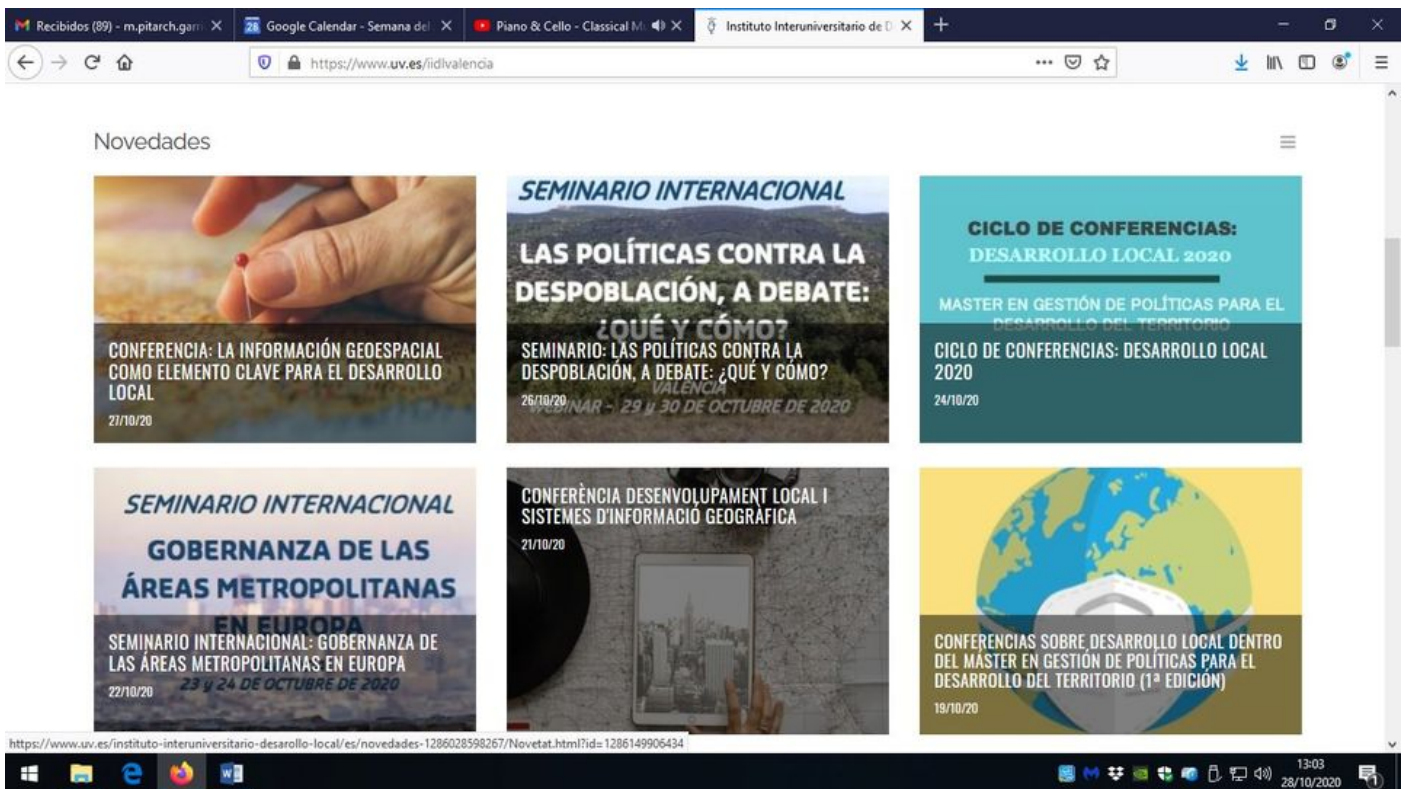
Recibidos (89) - m.pitarch.garr ×
28 Google Calendar - Semana del ×
Piano & Cello - Classical M ×
Instituto Interuniversitario de D ×
+

https://www.uv.es/iidlvalencia

Novedades

CONFERENCIA: LA INFORMACIÓN GEOESPACIAL COMO ELEMENTO CLAVE PARA EL DESARROLLO LOCAL
27/10/20

SEMINARIO INTERNACIONAL
LAS POLÍTICAS CONTRA LA DESPOBLACIÓN, A DEBATE: ¿QUÉ Y CÓMO?
SEMINARIO: LAS POLÍTICAS CONTRA LA DESPOBLACIÓN, A DEBATE: ¿QUÉ Y CÓMO?
26/10/20
VALENCIA
WEBINAR - 29 y 30 DE OCTUBRE DE 2020

CICLO DE CONFERENCIAS:
DESARROLLO LOCAL 2020
MASTER EN GESTIÓN DE POLÍTICAS PARA EL DESARROLLO DEL TERRITORIO
CICLO DE CONFERENCIAS: DESARROLLO LOCAL 2020
24/10/20

SEMINARIO INTERNACIONAL
GOBERNANZA DE LAS ÁREAS METROPOLITANAS EN EUROPA
SEMINARIO INTERNACIONAL: GOBERNANZA DE LAS ÁREAS METROPOLITANAS EN EUROPA
22/10/20
23 y 24 DE OCTUBRE DE 2020

CONFERÈNCIA DESENVOLUPAMENT LOCAL I SISTEMES D'INFORMACIÓ GEOGRÀFICA
21/10/20

CONFERENCIAS SOBRE DESARROLLO LOCAL DENTRO DEL MASTER EN GESTIÓN DE POLÍTICAS PARA EL DESARROLLO DEL TERRITORIO (1ª EDICIÓN)
19/10/20

https://www.uv.es/instituto-interuniversitario-desarrollo-local/es/novedades-1286028598267/Novetat.html?id=1286149906434

13:03
28/10/2020